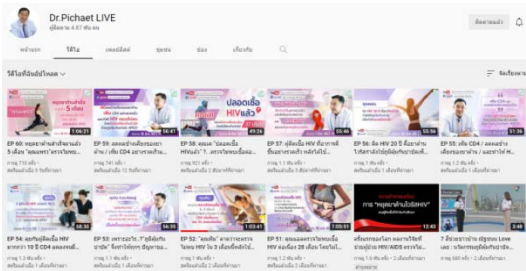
Dr.Pichaet LIVE

ผู้ติดตาม 4.67 หมื่นคน

ติดตามแล้ว

หน้าแรก

วิดีโอ

เพลย์ลิสต์

ชุมชน

ช่อง

เกี่ยวกับ

วิดีโอที่อัปโหลด

จัดเรียงตาม

1:06:21

EP 60: หยุดเข้าใจผิด! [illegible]

ดู 710 ครั้ง

สตรีมแล้วเมื่อ 1 วันที่ผ่านมา

54:41

EP 59: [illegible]

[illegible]

สตรีมแล้วเมื่อ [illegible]

ปลอดเชื้อ HIV แล้ว

49:26

EP 58: คุยเรื่อง "ปลอดเชื้อ HIV แล้ว" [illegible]

ดู 923 ครั้ง

สตรีมแล้วเมื่อ 2 สัปดาห์ที่ผ่านมา

55:46

EP 57: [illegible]

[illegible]

สตรีมแล้วเมื่อ 3 สัปดาห์ที่ผ่านมา

55:56

EP 56: ติด HIV 20 ปี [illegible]

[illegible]

สตรีมแล้วเมื่อ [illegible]

51:36

EP 55: เรื่อง CD4 / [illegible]

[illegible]

สตรีมแล้วเมื่อ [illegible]

58:30

EP 54: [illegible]

ดู 1.3 พันครั้ง

สตรีมแล้วเมื่อ 1 เดือนที่ผ่านมา

56:55

EP 53: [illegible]

ดู 1.1 พันครั้ง

สตรีมแล้วเมื่อ 1 เดือนที่ผ่านมา

1:03:41

EP 52: "ผมเชื่อ" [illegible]

ดู 1.2 พันครั้ง

สตรีมแล้วเมื่อ 1 เดือนที่ผ่านมา

1:00:39

EP 51: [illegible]

ดู 1.2 พันครั้ง

สตรีมแล้วเมื่อ 1 เดือนที่ผ่านมา

การ "พูดจาทำนายใจ HIV"

5:46

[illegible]

ดู 1.5 พันครั้ง

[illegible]

3:48

7 ชีวิต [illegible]

ดู 550 ครั้ง

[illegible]